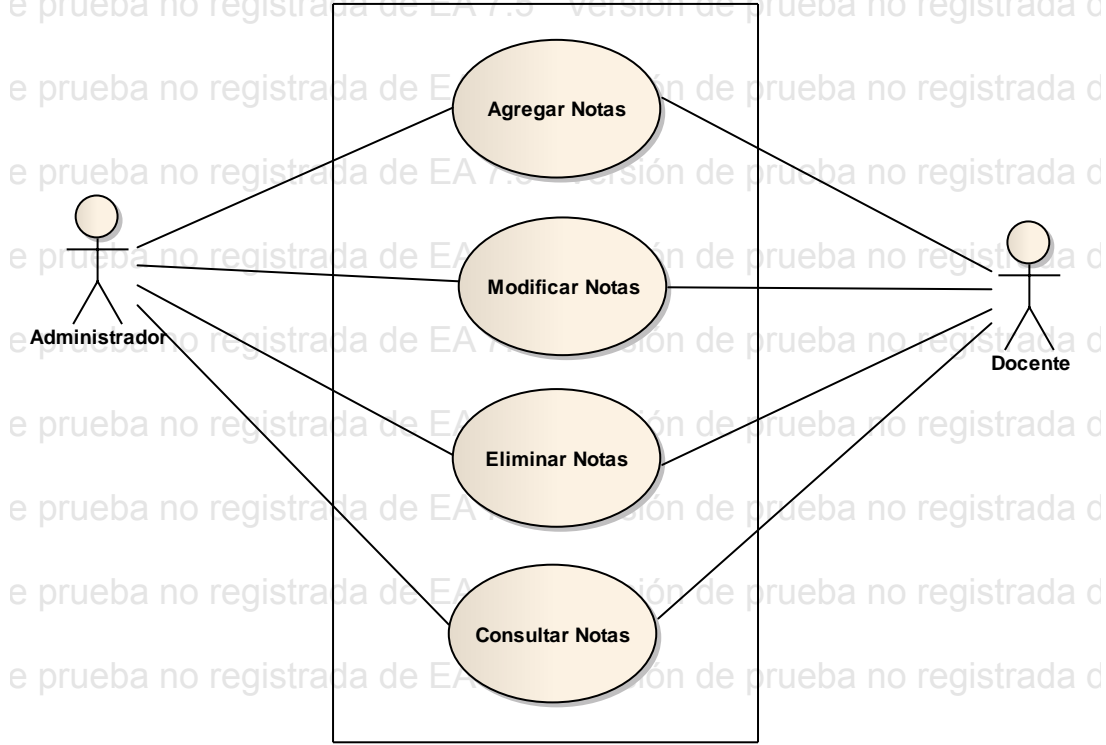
e prueba no registrada de EA 7.5 Versión de prueba no registrada d

e prueba no registrada de EA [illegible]ón de prueba no registrada d

e prueba no registrada de EA 7.5 Versión de prueba no registrada d

e prueba no registrada de EA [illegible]ón de prueba no registrada d

e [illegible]o registrada de EA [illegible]sión de prueba no registrada d

e prueba no registrada de EA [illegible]ón de prueba no registrada d

e prueba no registrada de EA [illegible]sión de prueba no registrada d

e prueba no registrada de EA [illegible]ón de prueba no registrada d

e prueba no registrada de EA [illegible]sión de prueba no registrada d

Agregar Notas

Modificar Notas

Eliminar Notas

Consultar Notas

Administrador

Docente